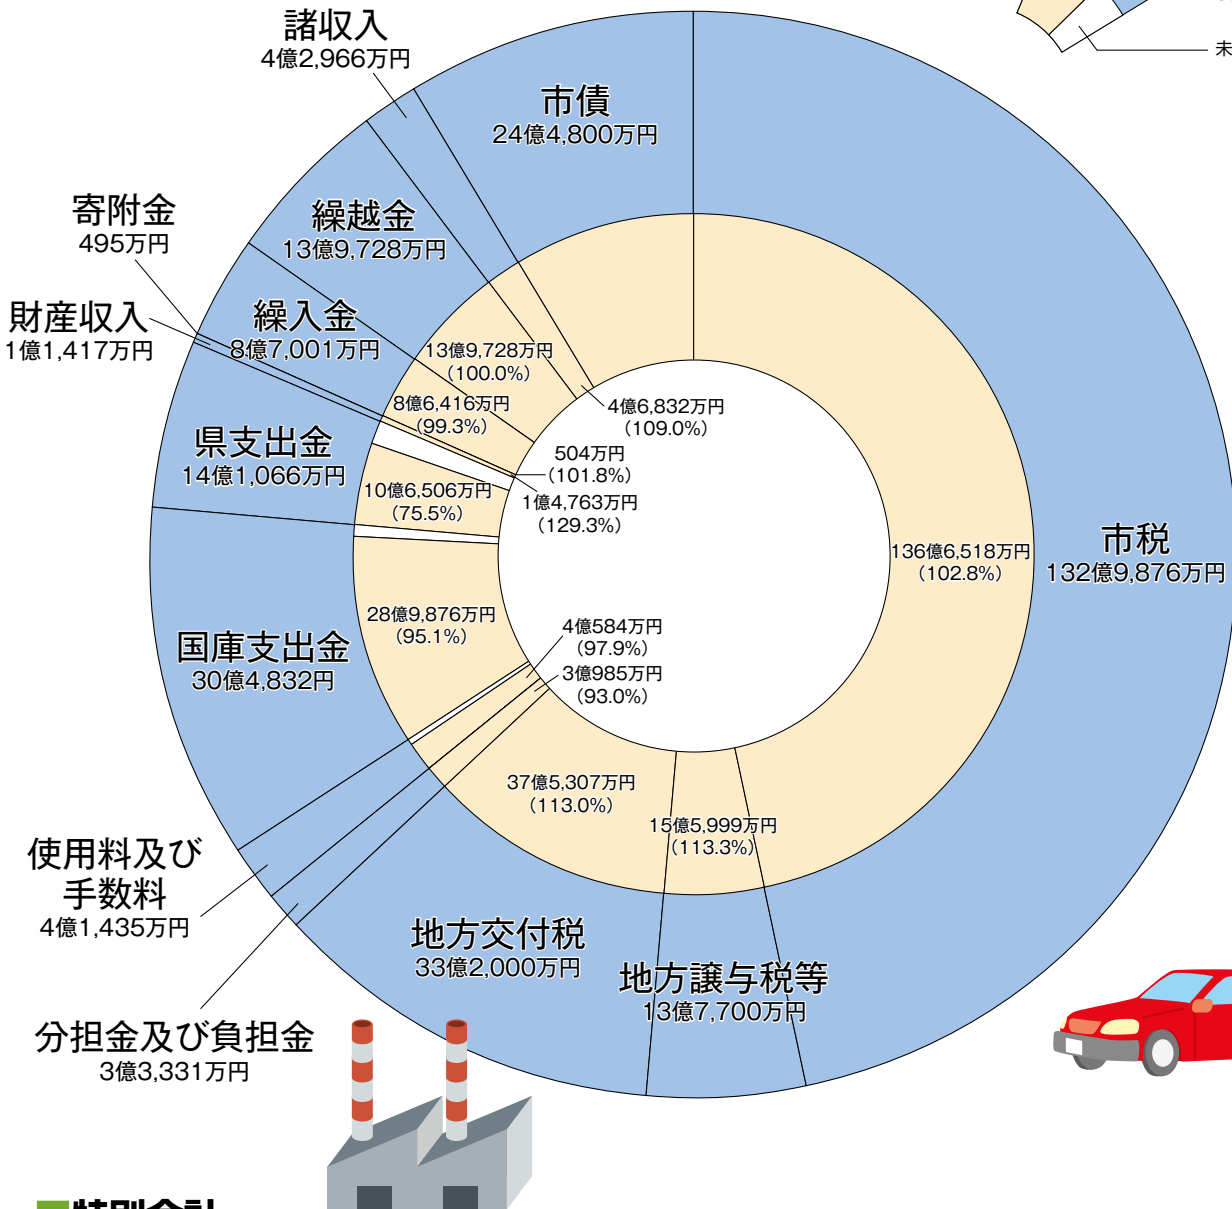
諸収入
4億2,966万円

市債
24億4,800万円

寄附金
495万円

繰越金
13億9,728万円

財産収入
1億1,417万円

繰入金
8億7,001万円

13億9,728万円
(100.0%)

4億6,832万円
(109.0%)

8億6,416万円
(99.3%)

県支出金
14億1,066万円

504万円
(101.8%)

10億6,506万円
(75.5%)

1億4,763万円
(129.3%)

市税
132億9,876万円

136億6,518万円
(102.8%)

28億9,876万円
(95.1%)

国庫支出金
30億4,832円

4億584万円
(97.9%)

3億985万円
(93.0%)

37億5,307万円
(113.0%)

15億5,999万円
(113.3%)

使用料及び
手数料
4億1,435万円

地方交付税
33億2,000万円

地方譲与税等
13億7,700万円

分担金及び負担金
3億3,331万円

未

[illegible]